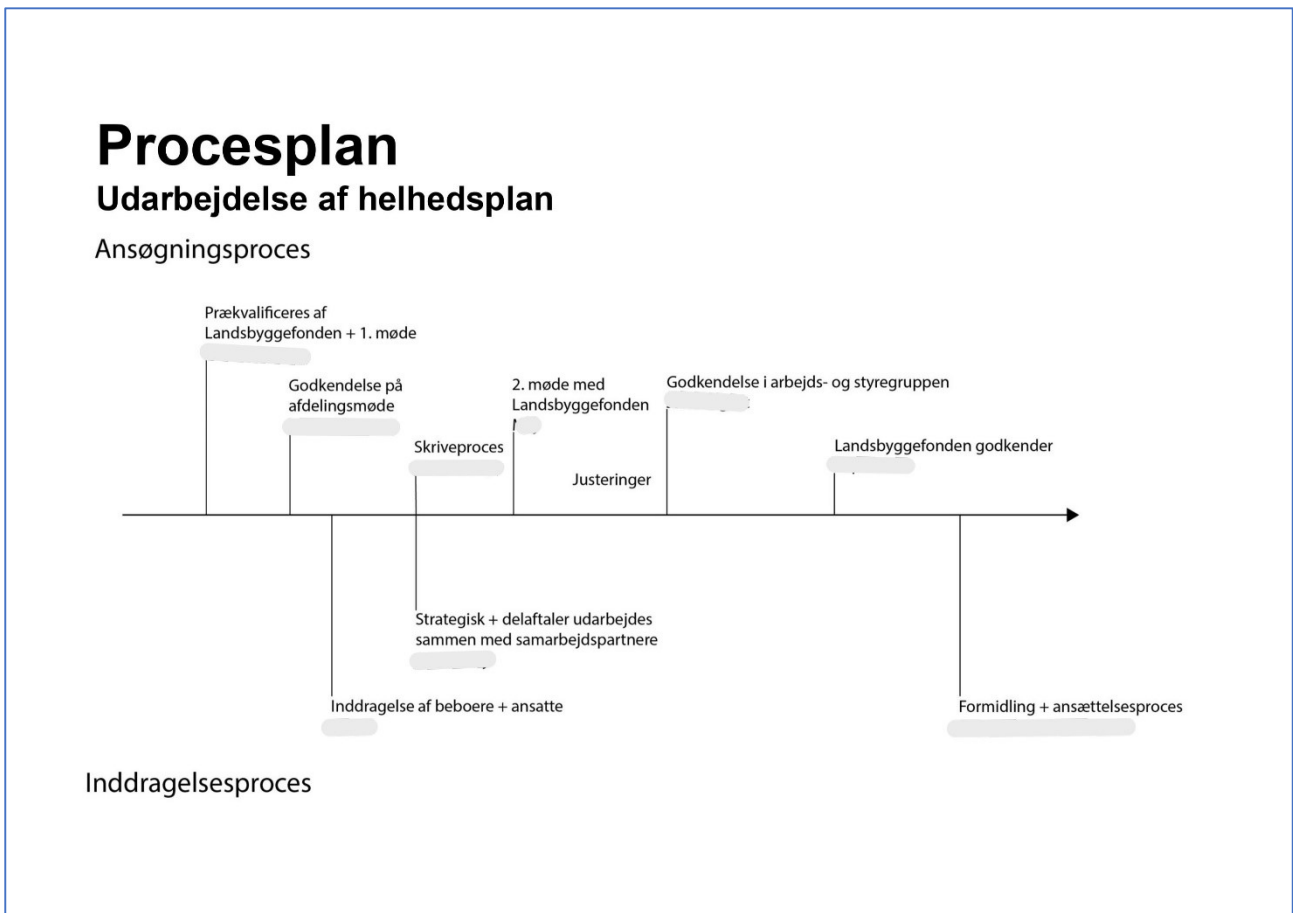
Procesplan
Udarbejdelse af helhedsplan

Ansøgningsproces

Prækvalificeres af Landsbyggefonden + 1. møde
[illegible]

Godkendelse på afdelingsmøde
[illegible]

2. møde med Landsbyggefonden
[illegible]

Godkendelse i arbejds- og styregruppen
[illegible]

Skriveproces
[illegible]

Justeringer

Landsbyggefonden godkender
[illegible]

Strategisk + delaftaler udarbejdes sammen med samarbejdspartnere
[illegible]

Inddragelse af beboere + ansatte
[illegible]

Formidling + ansættelsesproces
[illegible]

Inddragelsesproces